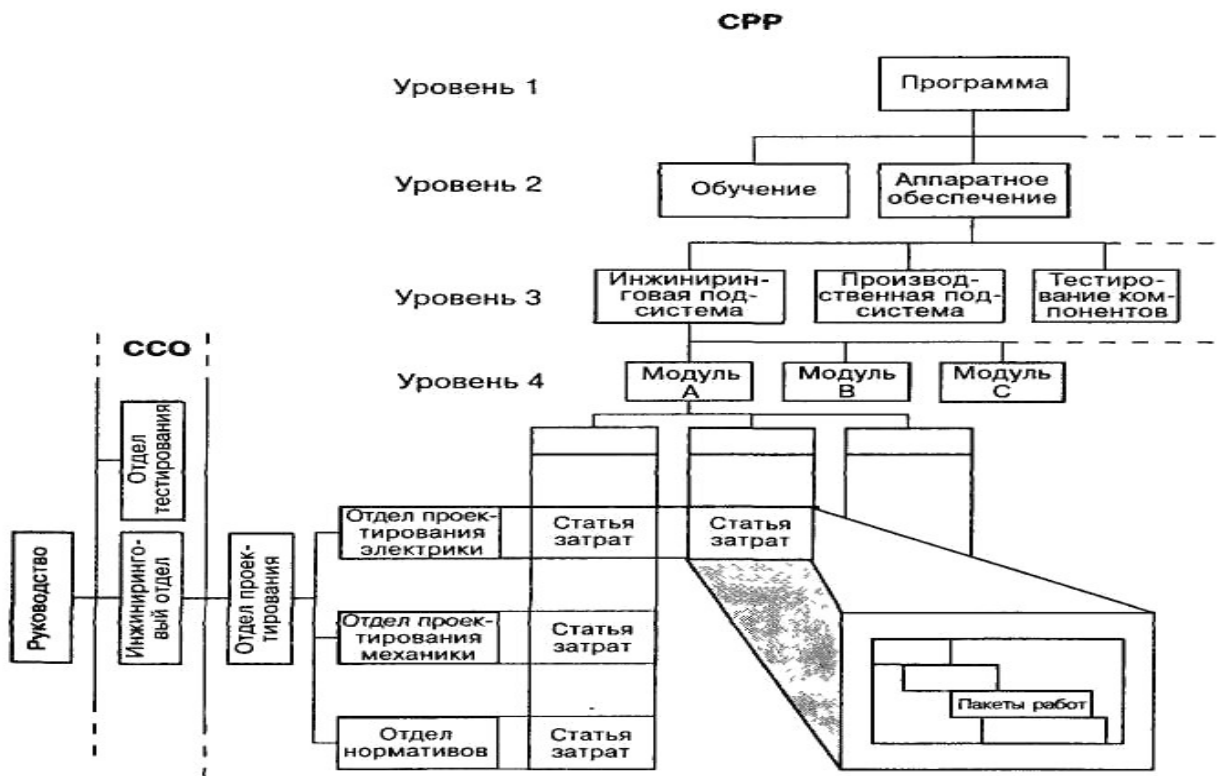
СРР

Уровень 1

Программа

Уровень 2

Обучение

Аппаратное обеспечение

Уровень 3

Инжиниринговая подсистема

Производственная подсистема

Тестирование компонентов

Уровень 4

Модуль А

Модуль В

Модуль С

ССО

Отдел тестирования

Руководство

Инжиниринговый отдел

Отдел проектирования

Отдел проектирования электрики

Статья затрат

Статья затрат

Отдел проектирования механики

Статья затрат

Отдел нормативов

Статья затрат

Пакеты работ